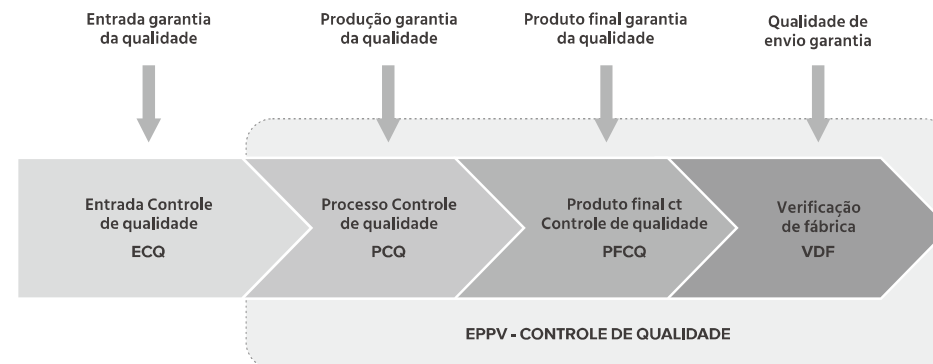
Entrada garantia da qualidade

Produção garantia da qualidade

Produto final garantia da qualidade

Qualidade de envio garantia

Entrada Controle de qualidade
ECQ

Processo Controle de qualidade
PCQ

Produto final ct Controle de qualidade
PFCQ

Verificação de fábrica
VDF

EPPV - CONTROLE DE QUALIDADE